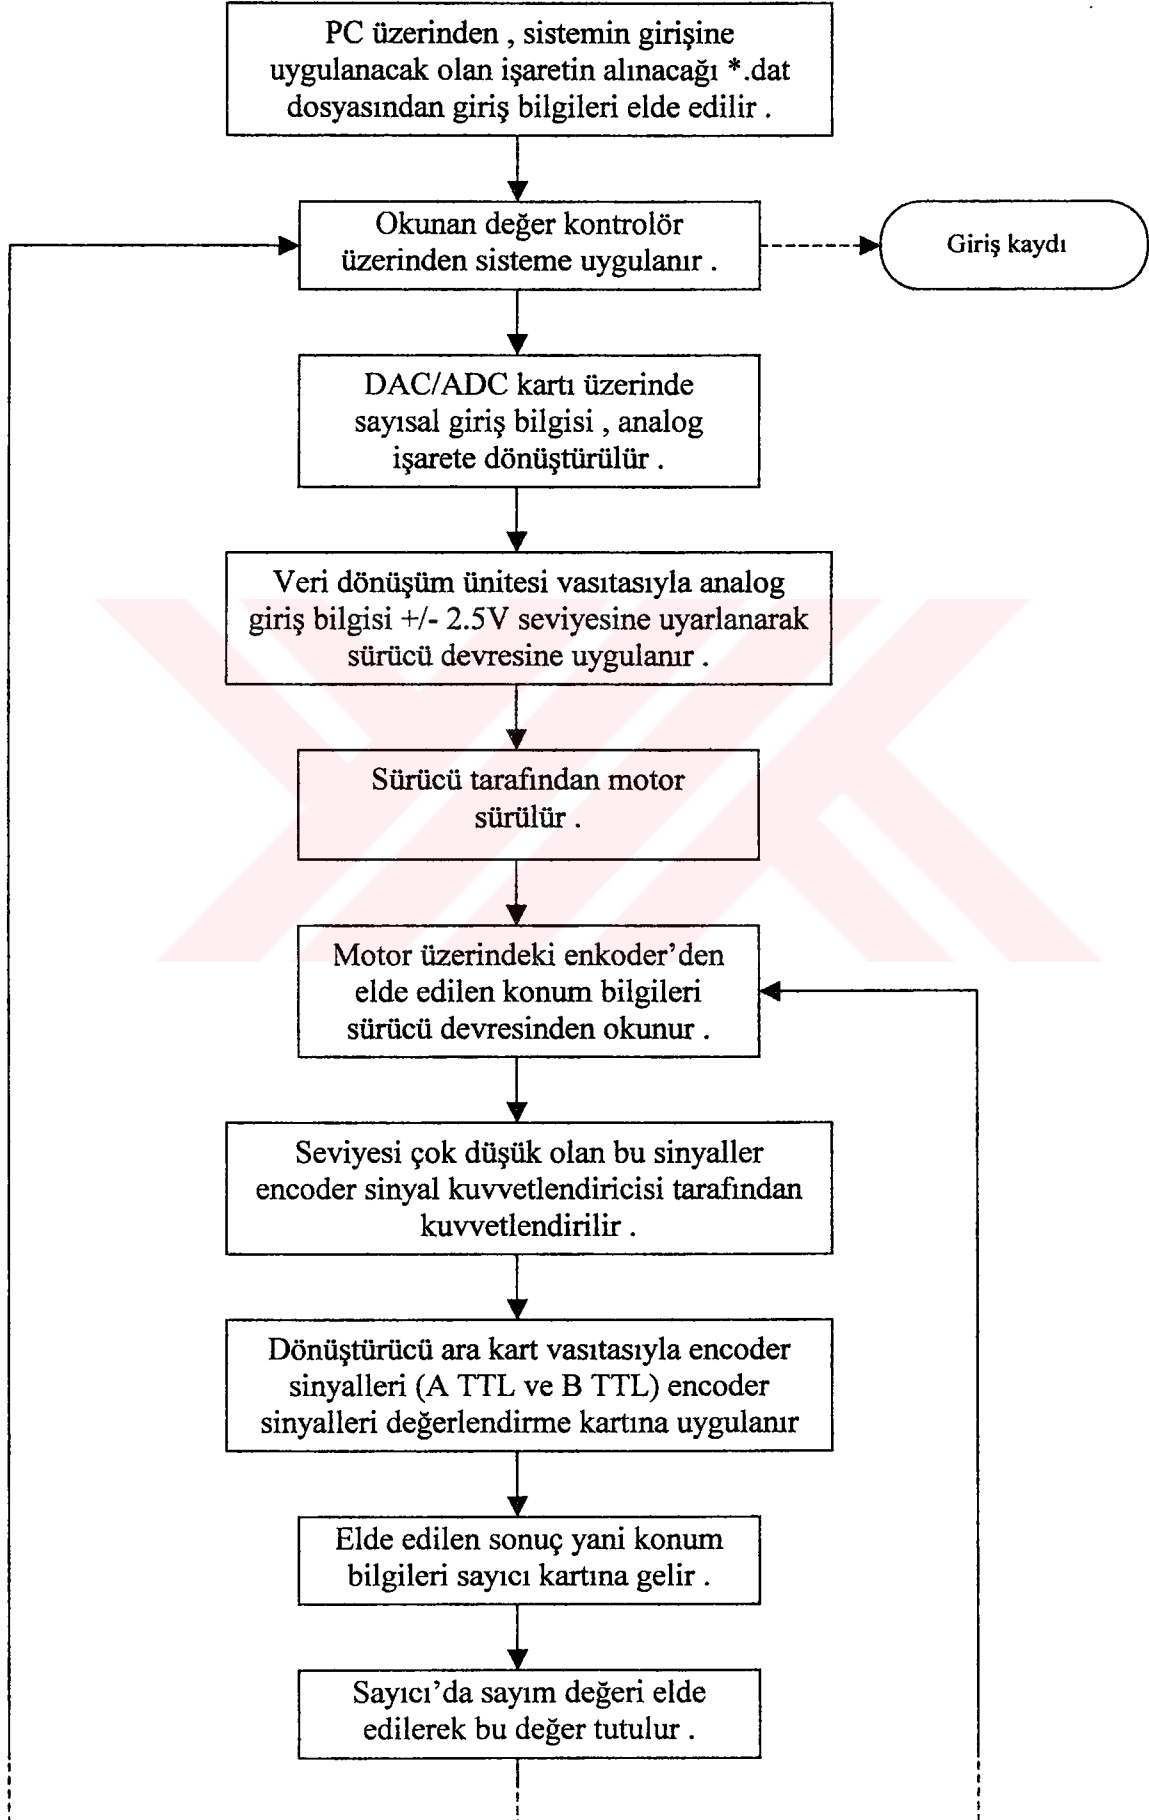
PC üzerinden , sistemin girişine uygulanacak olan işaretin alınacağı *.dat dosyasından giriş bilgileri elde edilir .

Okunan değer kontrolör üzerinden sisteme uygulanır .

Giriş kaydı

DAC/ADC kartı üzerinde sayısal giriş bilgisi , analog işarete dönüştürülür .

Veri dönüşüm ünitesi vasıtasıyla analog giriş bilgisi +/- 2.5V seviyesine uyarlanarak sürücü devresine uygulanır .

Sürücü tarafından motor sürülür .

Motor üzerindeki enkoder'den elde edilen konum bilgileri sürücü devresinden okunur .

Seviyesi çok düşük olan bu sinyaller encoder sinyal kuvvetlendiricisi tarafından kuvvetlendirilir .

Dönüştürücü ara kart vasıtasıyla encoder sinyalleri (A TTL ve B TTL) encoder sinyalleri değerlendirme kartına uygulanır

Elde edilen sonuç yani konum bilgileri sayıcı kartına gelir .

Sayıcı'da sayım değeri elde edilerek bu değer tutulur .